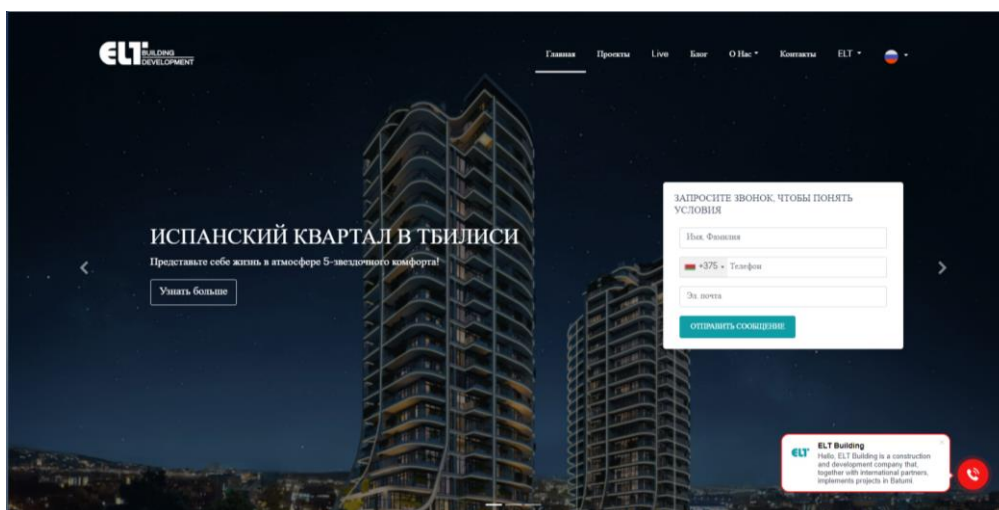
ELT BUILDING DEVELOPMENT

Главная Проекты Live Блог О Нас Контакты ELT

ИСПАНСКИЙ КВАРТАЛ В ТБИЛИСИ

Представьте себе жизнь в атмосфере 5-звездочного комфорта!

Узнать больше

ЗАПРОСИТЕ ЗВОНОК, ЧТОБЫ ПОНЯТЬ УСЛОВИЯ

Имя, Фамилия

+375 Телефон

Эл. почта

ОТПРАВИТЬ СООБЩЕНИЕ

ELT Building
Hello, ELT Building is a construction and development company that, together with international partners, implements projects in Batumi